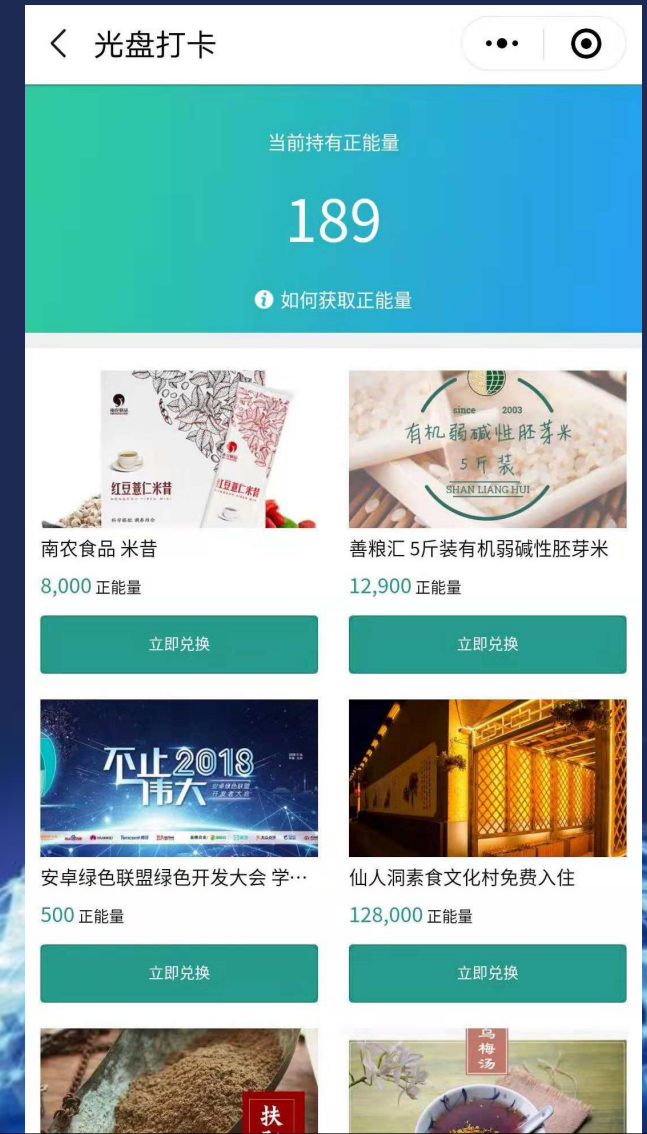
光盘打卡

当前持有正能量

189

如何获取正能量

红豆薏仁米昔

红豆薏仁米昔

since 2003
有机弱碱性胚芽米
5斤装
SHAN LIANG HUI

南农食品 米昔

8,000 正能量

立即兑换

善粮汇 5斤装有机弱碱性胚芽米

12,900 正能量

立即兑换

不止2018 伟大

安卓绿色联盟绿色开发大会 学…

500 正能量

立即兑换

仙人洞素食文化村免费入住

128,000 正能量

立即兑换

扶

乌梅汤